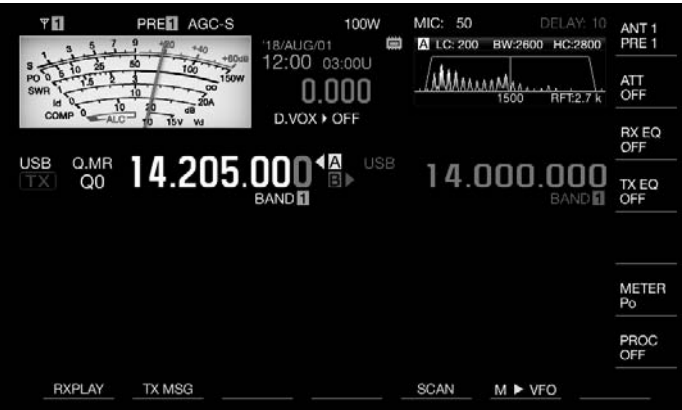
1 PRE 1 AGC-S 100W MIC: 50 DELAY: 10 ANT 1 PRE 1

S 1 3 5 7 9 +20 +40 +60dB
PO 0 5 10 25 50 100 150W
SWR 1 1.5 2 3 ∞
Id 0 10 20A
COMP 0 10 20 dB
ALC 10 15V Vd

'18/AUG/01
12:00 03:00U
0.000
D.VOX ▸ OFF

A LC: 200 BW:2600 HC:2800
1500 RFT:2.7 k

ATT OFF

RX EQ OFF

USB Q.MR
TX Q0
14.205.000 ◂A B▸ USB 14.000.000
BAND 1 BAND 1

TX EQ OFF

METER Po

PROC OFF

RXPLAY TX MSG SCAN M ▶ VFO